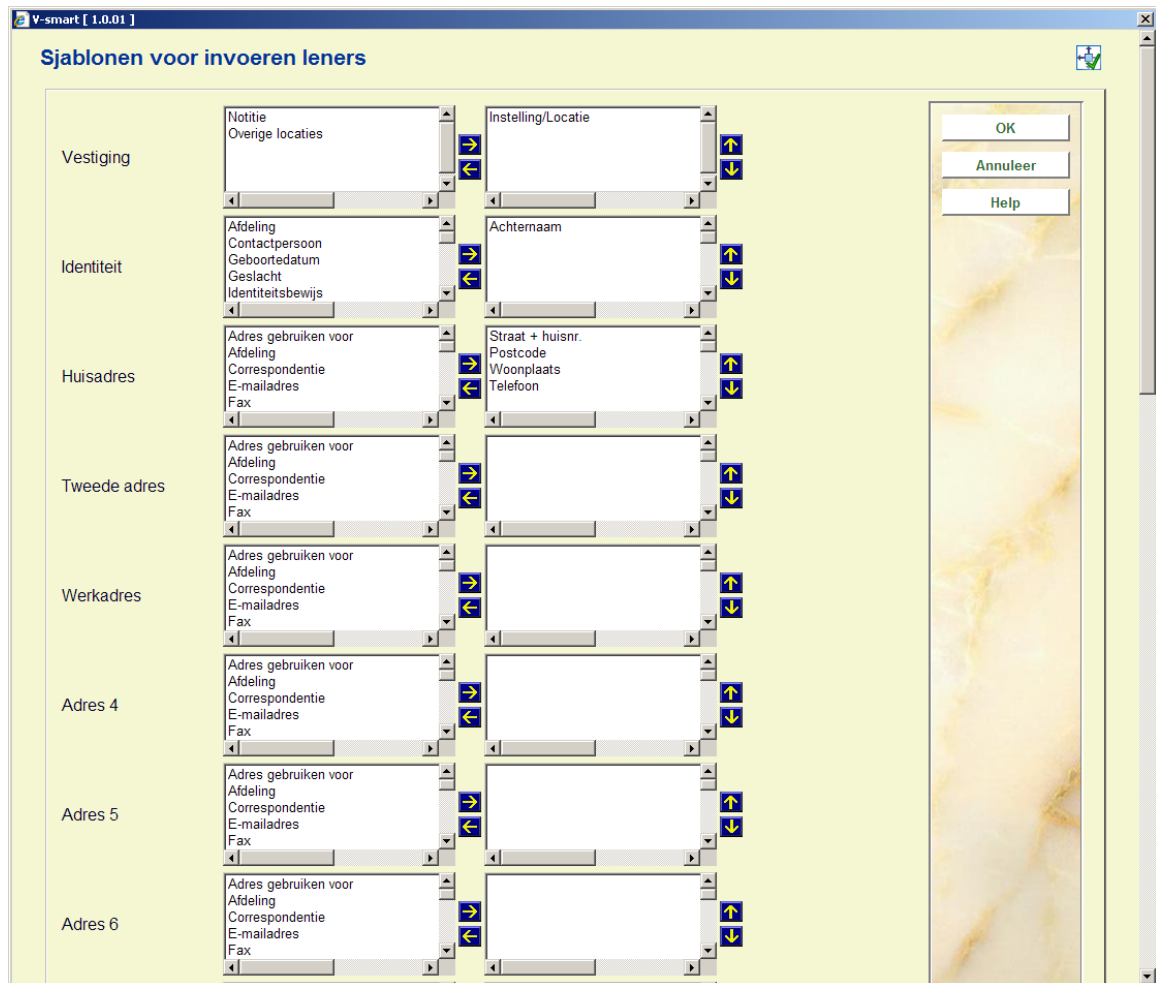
V-smart [ 1.0.01 ]

Sjablonen voor invoeren leners

OK
Annuleer
Help

Vestiging
Notitie
Overige locaties
Instelling/Locatie

Identiteit
Afdeling
Contactpersoon
Geboortedatum
Geslacht
Identiteitsbewijs
Achternaam

Huisadres
Adres gebruiken voor
Afdeling
Correspondentie
E-mailadres
Fax
Straat + huisnr.
Postcode
Woonplaats
Telefoon

Tweede adres
Adres gebruiken voor
Afdeling
Correspondentie
E-mailadres
Fax

Werkadres
Adres gebruiken voor
Afdeling
Correspondentie
E-mailadres
Fax

Adres 4
Adres gebruiken voor
Afdeling
Correspondentie
E-mailadres
Fax

Adres 5
Adres gebruiken voor
Afdeling
Correspondentie
E-mailadres
Fax

Adres 6
Adres gebruiken voor
Afdeling
Correspondentie
E-mailadres
Fax